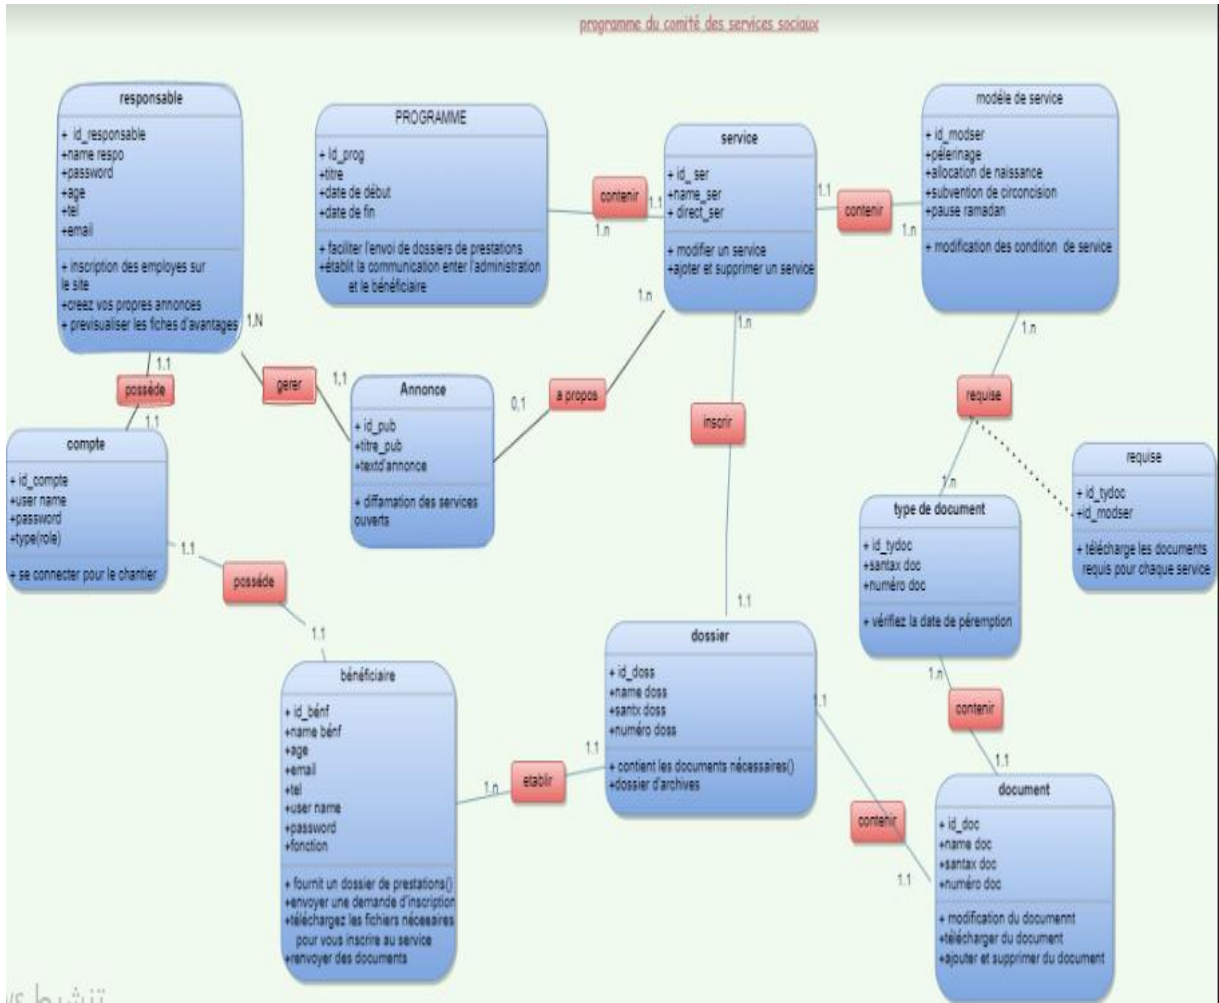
programme du comité des services sociaux

responsable

+ id_responsable
+name respo
+password
+age
+tel
+email

+ inscription des employes sur le site
+creez vos propres annonces
+ previsualiser les fiches d'avantages

PROGRAMME

+ id_prog
+titre
+date de début
+date de fin

+ faciliter l'envoi de dossiers de prestations
+établit la communication enter l'administration et le bénéficiaire

service

+ id_ser
+name_ser
+ direct_ser

+ modifier un service
+ajoter et supprimer un service

modéle de service

+ id_modser
+pélerinage
+allocation de naissance
+subvention de circoncision
+pause ramadan

+ modification des condition de service

contenir
1.1
1.n
contenir
1.1
1.n

1,N
1.1
possède
1.1
gerer
1,1
1.n
a propos
0,1
1.n
inscrir
1.n
requise

Annonce

+ id_pub
+titre_pub
+textd'annonce

+ diffamation des services ouverts

compte

+ id_compte
+user name
+password
+type(role)

+ se connecter pour le chantier

1.1
possède
1.1

requise

+ id_tydoc
+id_modser

+ télécharge les documents requis pour chaque service

1.n
type de document

+ id_tydoc
+santax doc
+numéro doc

+ vérifiez la date de péremption

1.1
dossier

+ id_doss
+name doss
+santx doss
+numéro doss

+ contient les documents nécessaires()
+dossier d'archives

bénéficiaire

+ id_bénf
+name bénf
+age
+email
+tel
+user name
+password
+fonction

+ fournit un dossier de prestations()
+envoyer une demande d'inscription
+téléchargez les fichiers nécessaires pour vous inscrire au service
+renvoyer des documents

1.n
etablir
1.1
1.1
contenir
1.1
1.n
contenir
1.1

document

+ id_doc
+name doc
+santax doc
+numéro doc

+ modification du documennt
+télécharger du document
+ajouter et supprimer du document